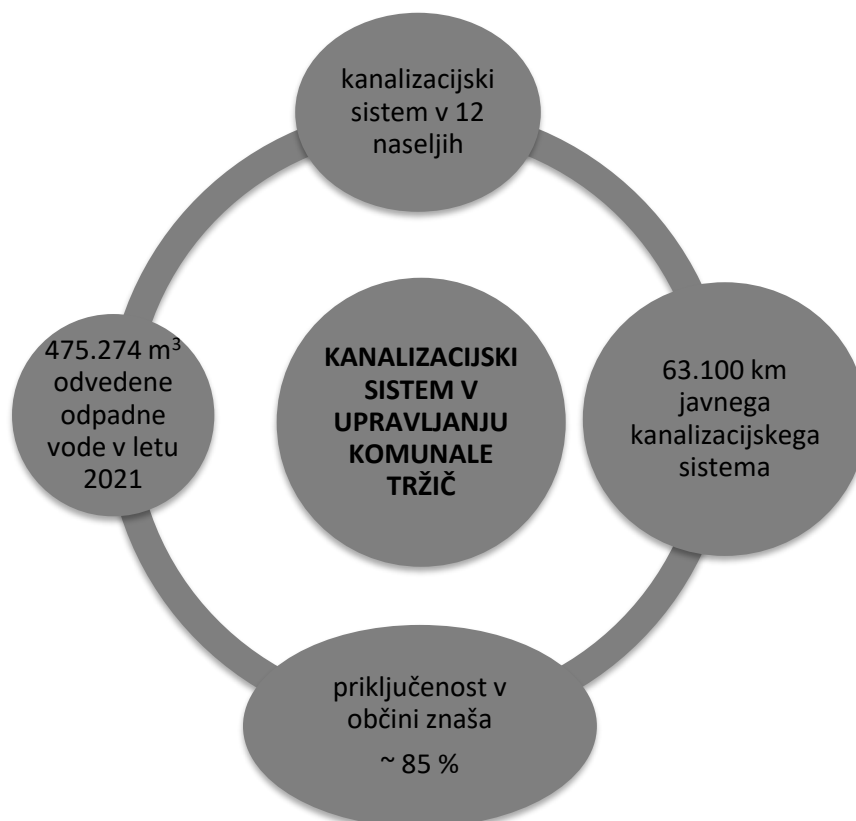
kanalizacijski sistem v 12 naseljih

475.274 m$^3$ odvedene odpadne vode v letu 2021

KANALIZACIJSKI SISTEM V UPRAVLJANJU KOMUNALE TRŽIČ

63.100 km javnega kanalizacijskega sistema

priključenost v občini znaša

~ 85 %